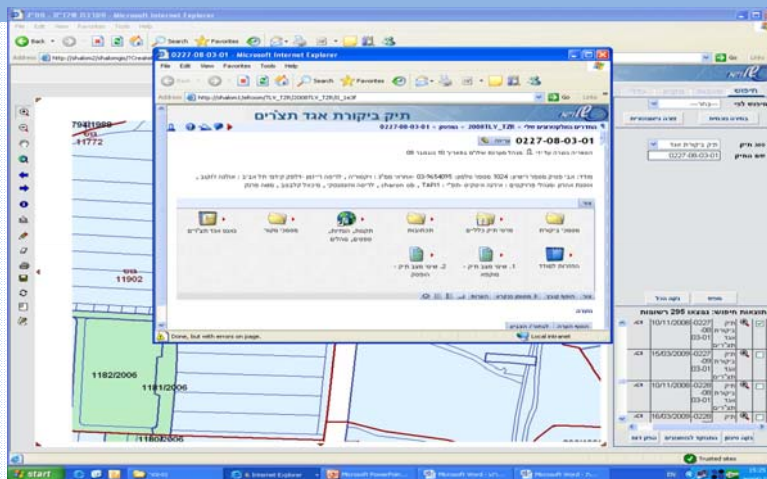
0227-08-03-01 - Microsoft Internet Explorer

File Edit View Favorites Tools Help

Back Search Favorites

Address http://shalom1/ehoom/TLV_TZR/2008TLV_TZR/01_1e3f

Go Links

תיק ביקורת אגד תצ"רים

0227-08-03-01

מסמכי ביקורת

סיכום אגד תצ"רים

1182/2006

11902

1181/2006

Done, but with errors on page.

Local intranet

start

Internet Explorer

Microsoft PowerPoint

Microsoft Word

Microsoft Word

Trusted sites

10/11/2008

15/03/2009

10/11/2008

16/03/2009

0227-08-03-01